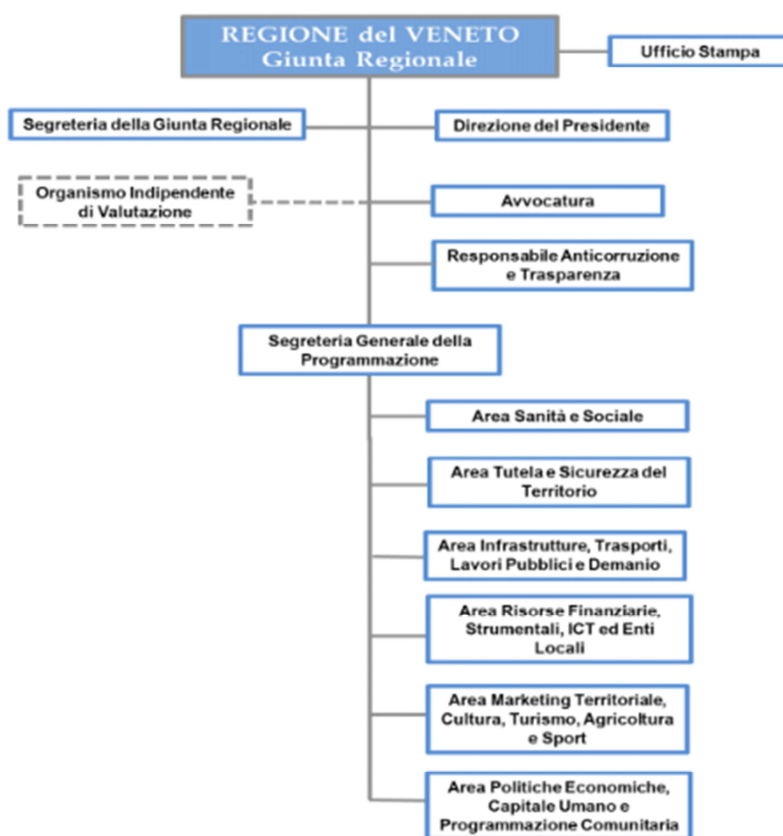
REGIONE del VENETO
Giunta Regionale

Ufficio Stampa

Segreteria della Giunta Regionale

Direzione del Presidente

Organismo Indipendente di Valutazione

Avvocatura

Responsabile Anticorruzione e Trasparenza

Segreteria Generale della Programmazione

Area Sanità e Sociale

Area Tutela e Sicurezza del Territorio

Area Infrastrutture, Trasporti, Lavori Pubblici e Demanio

Area Risorse Finanziarie, Strumentali, ICT ed Enti Locali

Area Marketing Territoriale, Cultura, Turismo, Agricoltura e Sport

Area Politiche Economiche, Capitale Umano e Programmazione Comunitaria